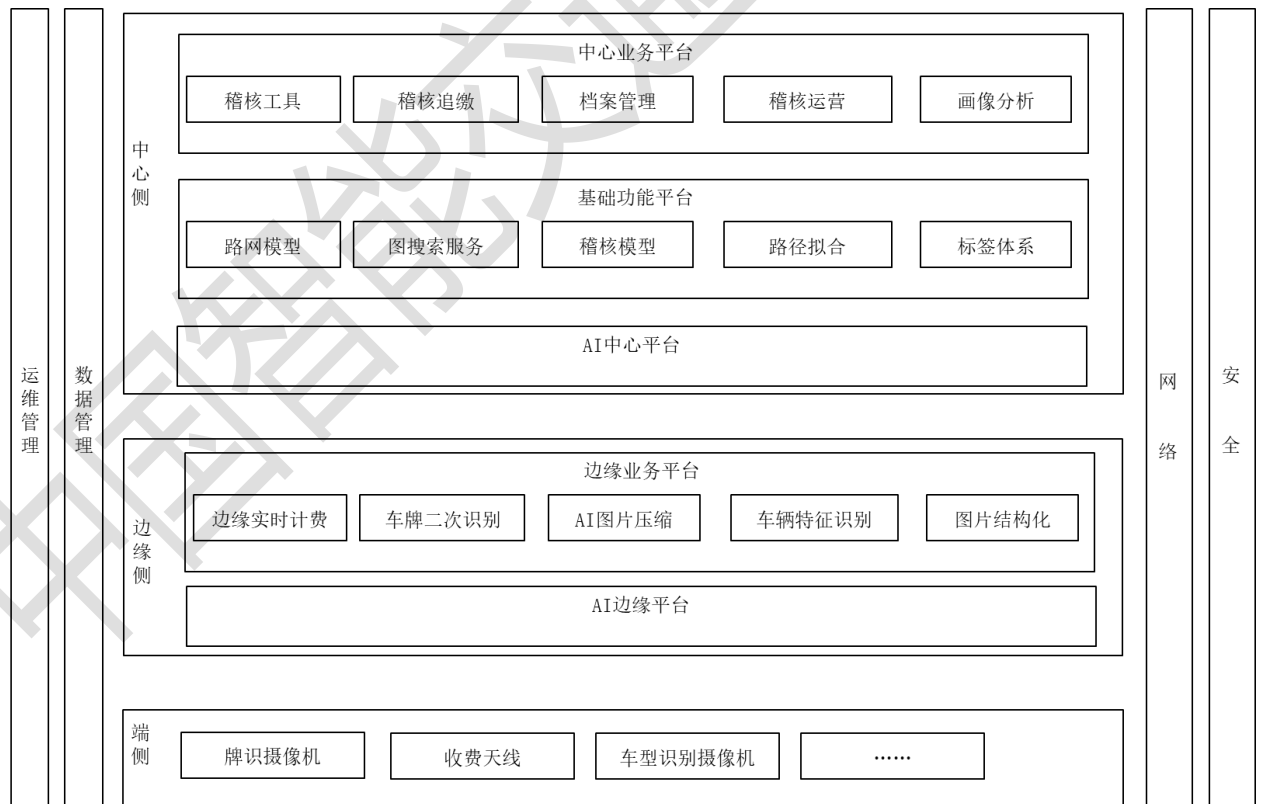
运维管理

数据管理

中心侧

中心业务平台

稽核工具
稽核追缴
档案管理
稽核运营
画像分析

基础功能平台

路网模型
图搜索服务
稽核模型
路径拟合
标签体系

AI中心平台

边缘侧

边缘业务平台

边缘实时计费
车牌二次识别
AI图片压缩
车辆特征识别
图片结构化

AI边缘平台

端侧

牌识摄像机
收费天线
车型识别摄像机
……

网络

安全